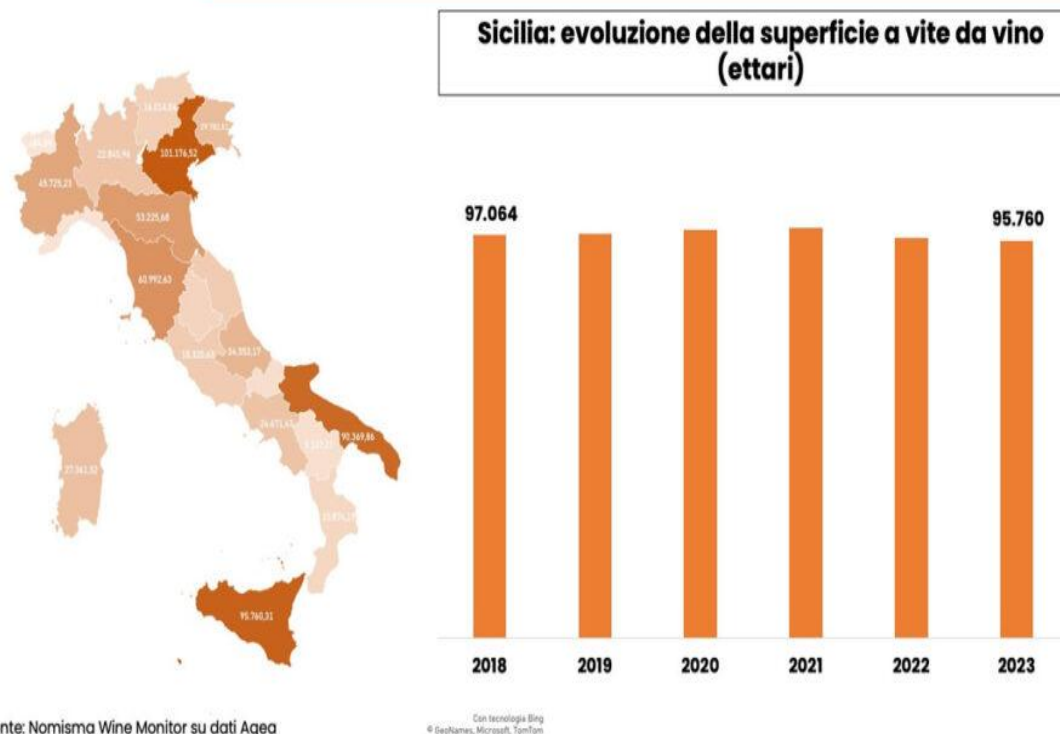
Sicilia: evoluzione della superficie a vite da vino (ettari)

97.064

95.760

2018 2019 2020 2021 2022 2023

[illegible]
49.729,23
22.845,96
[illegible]
101.176,52
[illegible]
53.225,68
60.992,63
18.820,65
24.352,17
24.471,92
90.369,86
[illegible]
27.361,52
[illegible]
95.760,31

Con tecnologia Bing
© GeoNames, Microsoft, TomTom

nte: Nomisma Wine Monitor su dati Agea